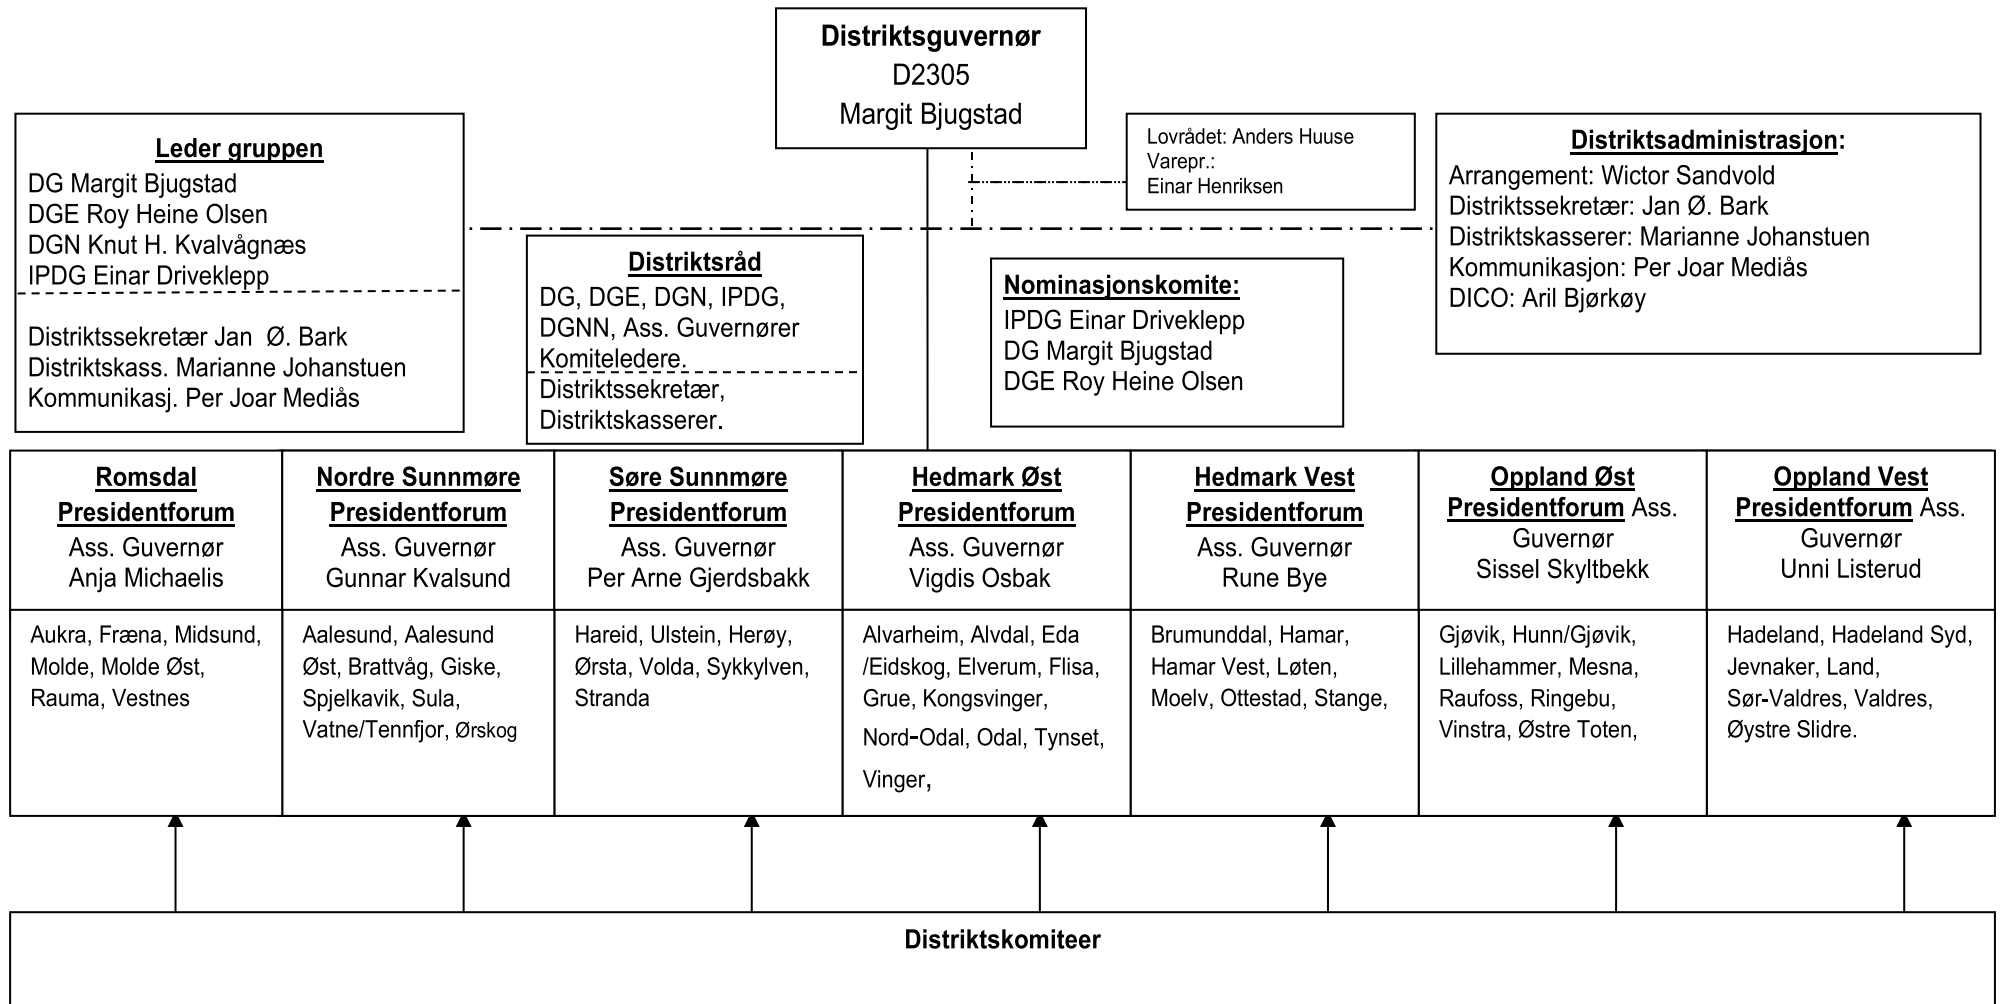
Distriktsguvernør
D2305
Margit Bjugstad

Leder gruppen
DG Margit Bjugstad
DGE Roy Heine Olsen
DGN Knut H. Kvalvågnæs
IPDG Einar Driveklepp

Distriktssekretær Jan Ø. Bark
Distriktskass. Marianne Johanstuen
Kommunikasj. Per Joar Mediås

Lovrådet: Anders Huuse
Varepr.:
Einar Henriksen

Distriktsadministrasjon:
Arrangement: Wictor Sandvold
Distriktssekretær: Jan Ø. Bark
Distriktskasserer: Marianne Johanstuen
Kommunikasjon: Per Joar Mediås
DICO: Aril Bjørkøy

Distriktsråd
DG, DGE, DGN, IPDG, DGNN, Ass. Guvernører Komiteledere.
Distriktssekretær, Distriktskasserer.

Nominasjonskomite:
IPDG Einar Driveklepp
DG Margit Bjugstad
DGE Roy Heine Olsen

| Romsdal Presidentforum Ass. Guvernør Anja Michaelis | Nordre Sunnmøre Presidentforum Ass. Guvernør Gunnar Kvalsund | Søre Sunnmøre Presidentforum Ass. Guvernør Per Arne Gjerdsbakk | Hedmark Øst Presidentforum Ass. Guvernør Vigdis Osbak | Hedmark Vest Presidentforum Ass. Guvernør Rune Bye | Oppland Øst Presidentforum Ass. Guvernør Sissel Skyltbekk | Oppland Vest Presidentforum Ass. Guvernør Unni Listerud |
|---|---|---|---|---|---|---|
| Aukra, Fræna, Midsund, Molde, Molde Øst, Rauma, Vestnes | Aalesund, Aalesund Øst, Brattvåg, Giske, Spjelkavik, Sula, Vatne/Tennfjor, Ørskog | Hareid, Ulstein, Herøy, Ørsta, Volda, Sykkylven, Stranda | Alvarheim, Alvdal, Eda /Eidskog, Elverum, Flisa, Grue, Kongsvinger, Nord-Odal, Odal, Tynset, Vinger, | Brumunddal, Hamar, Hamar Vest, Løten, Moelv, Ottestad, Stange, | Gjøvik, Hunn/Gjøvik, Lillehammer, Mesna, Raufoss, Ringebu, Vinstra, Østre Toten, | Hadeland, Hadeland Syd, Jevnaker, Land, Sør-Valdres, Valdres, Øystre Slidre. |

Distriktskomiteer